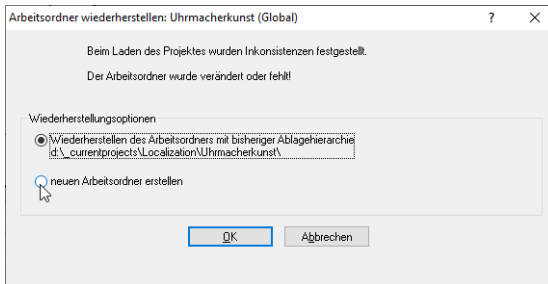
Arbeitsordner wiederherstellen: Uhrmacherkunst (Global)

?

×

Beim Laden des Projektes wurden Inkonsistenzen festgestellt.

Der Arbeitsordner wurde verändert oder fehlt!

Wiederherstellungsoptionen

Wiederherstellen des Arbeitsordners mit bisheriger Ablagehierarchie d:\_currentprojects\Localization\Uhrmacherkunst\

neuen Arbeitsordner erstellen

OK

Abbrechen